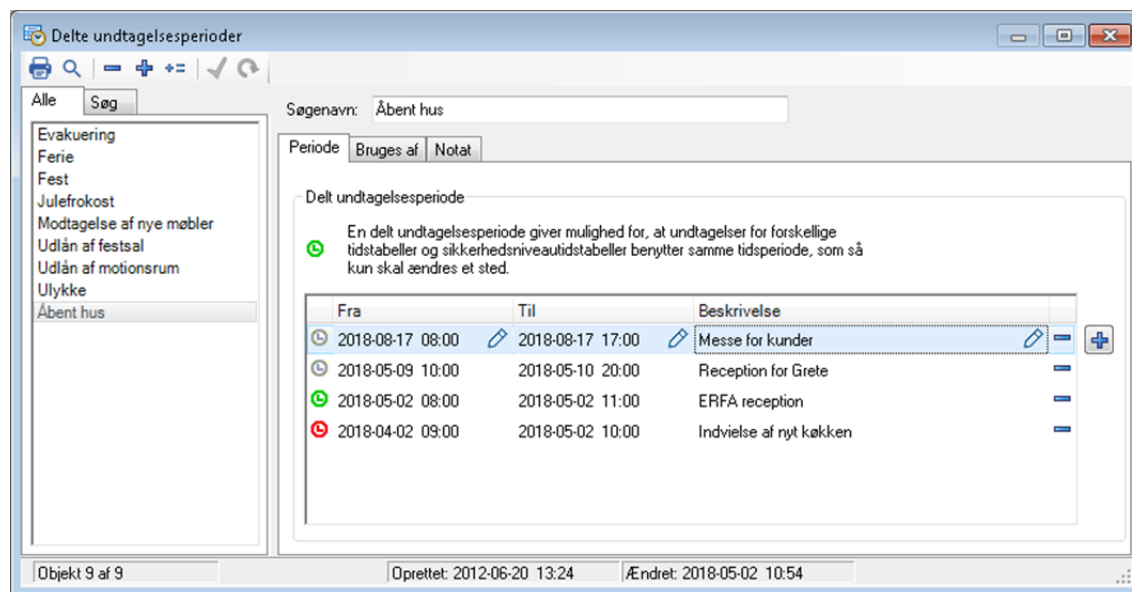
Delte undtagelsesperioder

Alle | Søg

Evakuering
Ferie
Fest
Julefrokost
Modtagelse af nye møbler
Udlån af festsal
Udlån af motionsrum
Ulykke
Åbent hus

Søgenavn: Åbent hus

Periode | Bruges af | Notat

Delt undtagelsesperiode

En delt undtagelsesperiode giver mulighed for, at undtagelser for forskellige tidstabeller og sikkerhedsniveautidstabeller benytter samme tidsperiode, som så kun skal ændres et sted.

| Fra | Til | Beskrivelse |
|---|---|---|
| 2018-08-17 08:00 | 2018-08-17 17:00 | Messe for kunder |
| 2018-05-09 10:00 | 2018-05-10 20:00 | Reception for Grete |
| 2018-05-02 08:00 | 2018-05-02 11:00 | ERFA reception |
| 2018-04-02 09:00 | 2018-05-02 10:00 | Indvielse af nyt køkken |

Objekt 9 af 9 | Oprettet: 2012-06-20 13:24 | Ændret: 2018-05-02 10:54